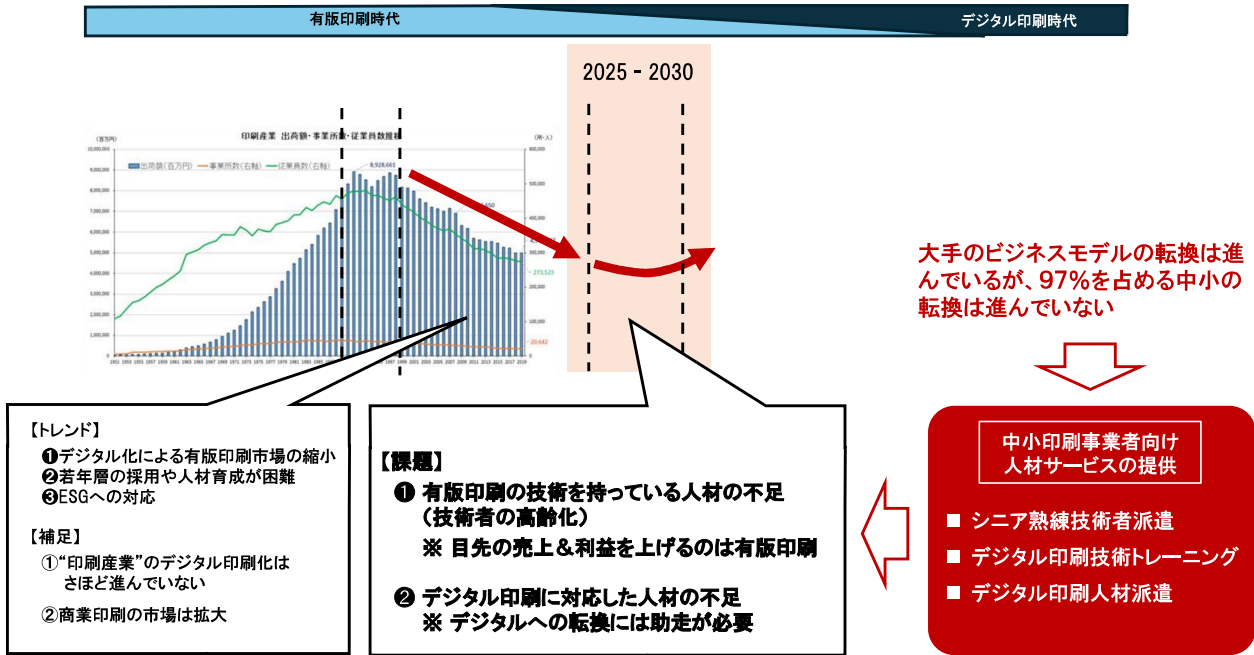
有版印刷時代

デジタル印刷時代

2025 - 2030

印刷産業 出荷額・事業所数・従業員数推移

(百万円)

(所・人)

出荷額(百万円)　事業所数(右軸)　従業員数(右軸)

8,928,661

273,525

20,642

大手のビジネスモデルの転換は進んでいるが、97%を占める中小の転換は進んでいない

【トレンド】
❶デジタル化による有版印刷市場の縮小
❷若年層の採用や人材育成が困難
❸ESGへの対応

【補足】
①"印刷産業"のデジタル印刷化はさほど進んでいない
②商業印刷の市場は拡大

【課題】
❶ 有版印刷の技術を持っている人材の不足（技術者の高齢化）
※ 目先の売上＆利益を上げるのは有版印刷

❷ デジタル印刷に対応した人材の不足
※ デジタルへの転換には助走が必要

中小印刷事業者向け
人材サービスの提供

■ シニア熟練技術者派遣
■ デジタル印刷技術トレーニング
■ デジタル印刷人材派遣